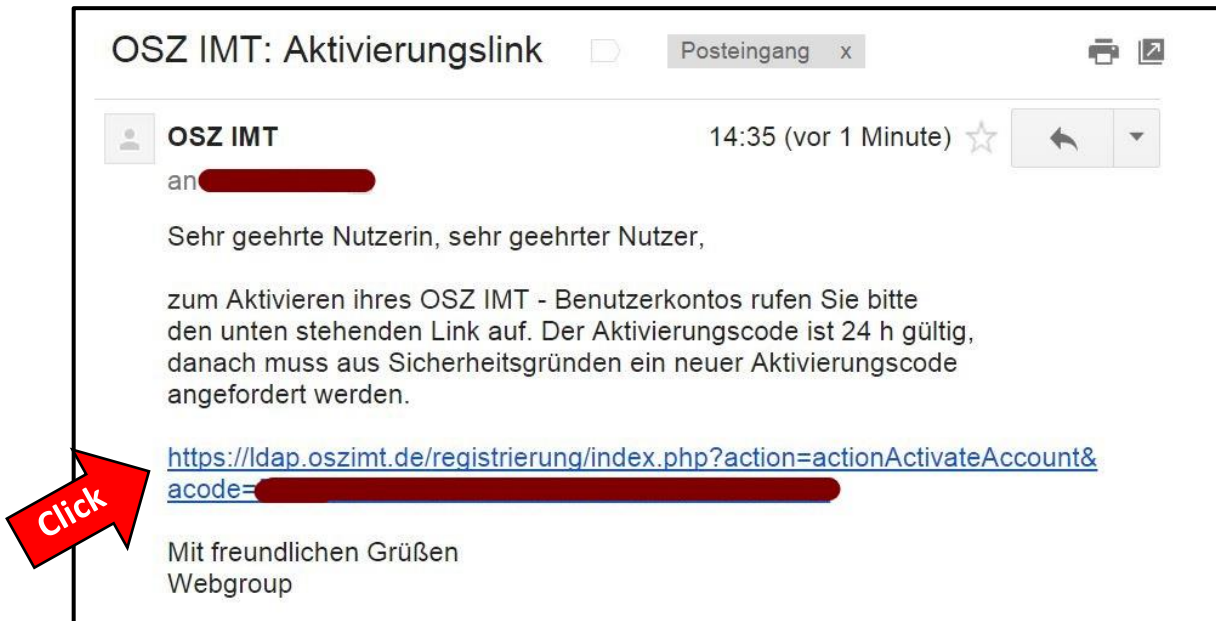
OSZ IMT: Aktivierungslink

Posteingang x

OSZ IMT

14:35 (vor 1 Minute)

an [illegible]

Sehr geehrte Nutzerin, sehr geehrter Nutzer,

zum Aktivieren ihres OSZ IMT - Benutzerkontos rufen Sie bitte den unten stehenden Link auf. Der Aktivierungscode ist 24 h gültig, danach muss aus Sicherheitsgründen ein neuer Aktivierungscode angefordert werden.

https://ldap.oszimt.de/registrierung/index.php?action=actionActivateAccount&acode=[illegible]

Click

Mit freundlichen Grüßen
Webgroup